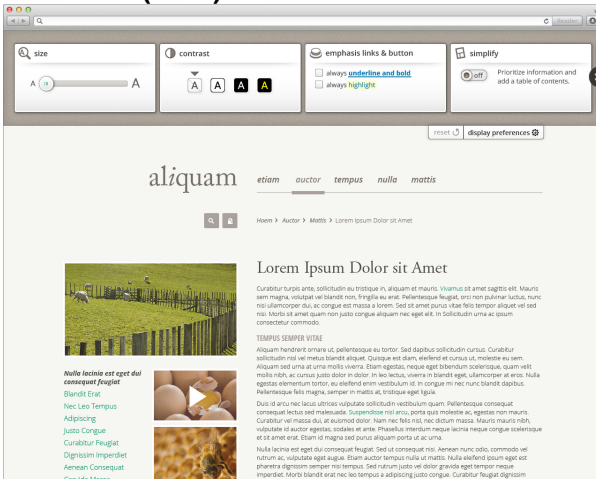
Q

Reader

size

A

A

contrast

A A A A

emphasis links & button

always underline and bold

always highlight

simplify

off

Prioritize information and add a table of contents.

reset

display preferences

aliquam

etiam auctor tempus nulla mattis

Hoem > Auctor > Mattis > Lorem Ipsum Dolor Sit Amet

Lorem Ipsum Dolor sit Amet

Curabitur turpis ante, sollicitudin eu tristique in, aliquam et mauris. Vivamus sit amet sagittis elit. Mauris sem magna, volutpat vel blandit non, fringilla eu erat. Pellentesque feugiat, orci non pulvinar luctus, nunc nisi ullamcorper dui, ac congue est massa a lorem. Sed sit amet purus vitae felis tempor aliquet vel sed nisi. Morbi sit amet quam non justo congue aliquam nec eget elit. In Sollicitudin urna ac ipsum consectetur commodo.

TEMPUS SEMPER VITAE

Aliquam hendrerit ornare ut, pellentesque eu tortor. Sed dapibus sollicitudin cursus. Curabitur sollicitudin nisi vel metus blandit aliquet. Quisque est diam, eleifend et cursus ut, molestie eu sem. Aliquam sed urna at urna mollis viverra. Etiam egestas, neque eget bibendum scelerisque, quam velit mollis nibh, ac cursus justo dolor in dolor. In leo lectus, viverra in blandit eget, ullamcorper at eros. Nulla egestas elementum tortor, eu eleifend enim vestibulum id. In congue mi nec nunc blandit dapibus. Pellentesque felis magna, semper in mattis at, tristique eget ligula.

Duis id arcu nec lacus ultrices vulputate sollicitudin vestibulum quam. Pellentesque consequat consequat lectus sed malesuada. Suspendisse nisl arcu, porta quis molestie ac, egestas non mauris. Curabitur vel massa dui, at euismod dolor. Nam nec felis nisl, nec dictum massa. Mauris mauris nibh, vulputate id auctor egestas, sodales et ante. Phasellus interdum neque lacinia neque congue scelerisque et sit amet erat. Etiam id magna sed purus aliquam porta ut ac urna.

Nulla lacinia est eget dui consequat feugiat. Aenean nunc odio, commodo vel rutrum ac, vulputate eget augue. Etiam auctor tempus nulla ut mattis. Nulla eleifend ipsum eget est pharetra dignissim semper nisi tempus. Sed rutrum justo vel dolor gravida eget tempor neque imperdiet. Morbi blandit erat nec leo tempus a adipiscing justo congue. Curabitur feugiat dignissim

Nulla lacinia est eget dui consequat feugiat

Blandit Erat

Nec Leo Tempus

Adipiscing

Justo Congue

Curabitur Feugiat

Dignissim Imperdiet

Aenean Consequat

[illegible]